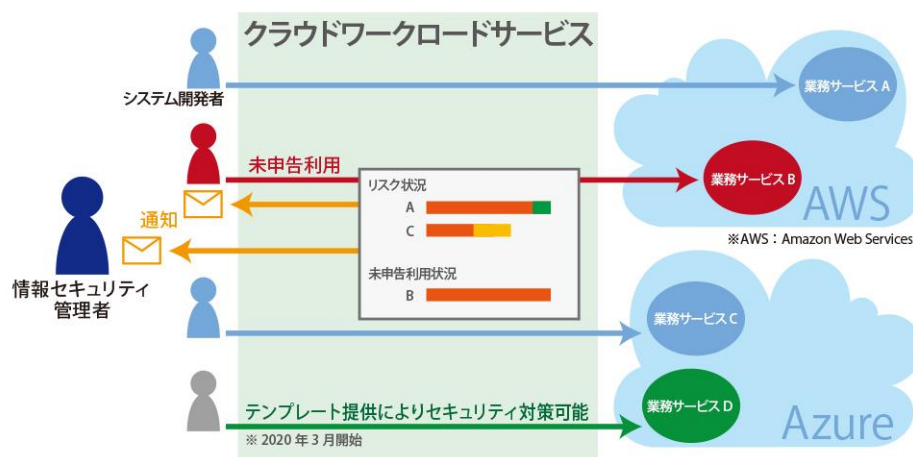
クラウドワークロードサービス

システム開発者

業務サービス A

未申告利用

リスク状況

A

C

業務サービス B

AWS

※AWS：Amazon Web Services

通知

情報セキュリティ管理者

未申告利用状況

B

業務サービス C

テンプレート提供によりセキュリティ対策可能

※ 2020 年 3 月開始

業務サービス D

Azure